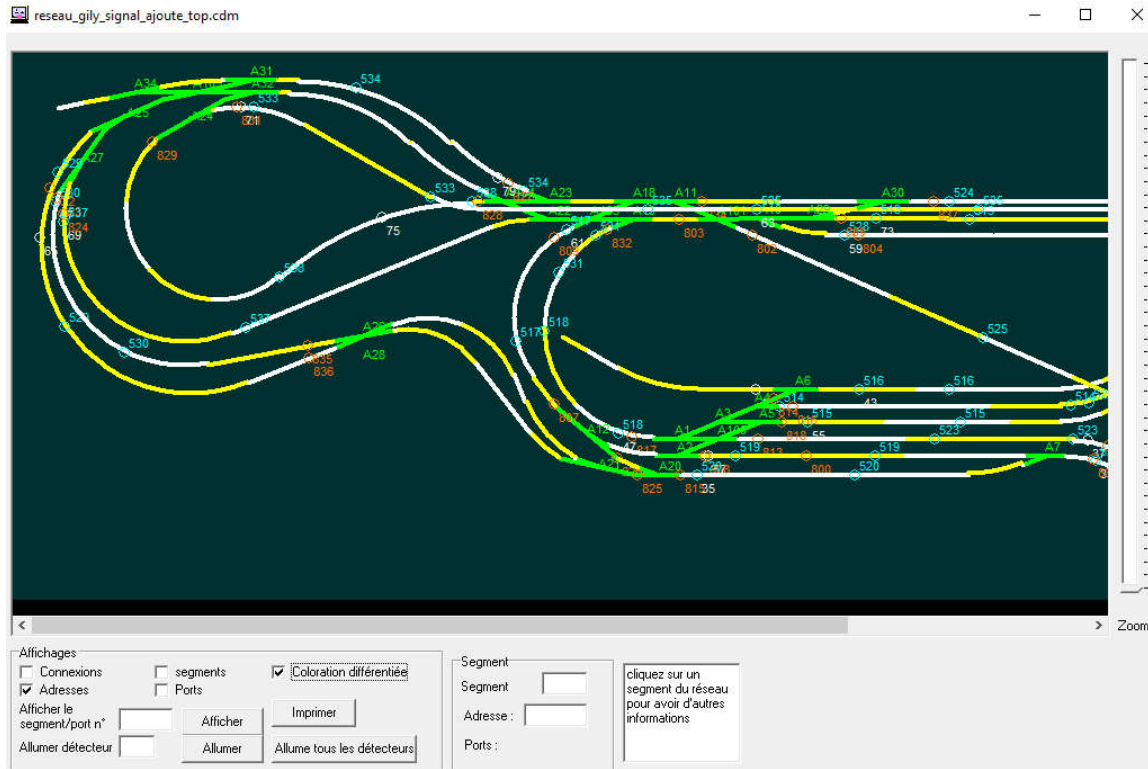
reseau_gily_signal_ajoute_top.cdm

A34 A31 A32 534 533 A25 A24 821 A27 829 526 530 537 824 69 533 534 A23 A18 A11 A30 524 526 828 75 803 802 63 528 73 59 804 832 806 531 536 537 A28 A28 835 836 530 529 517 518 525 A6 516 516 43 514 515 515 A3 A5 807 518 A12 A1 818 55 523 47 817 519 813 519 A7 523 A21 A20 800 520 825 812 35

Zoom

Affichages
Connexions
segments
Coloration différentiée
Adresses
Ports
Afficher le segment/port n°
Afficher
Imprimer
Allumer détecteur
Allumer
Allume tous les détecteurs

Segment
Segment
Adresse :
Ports :

cliquez sur un segment du réseau pour avoir d'autres informations